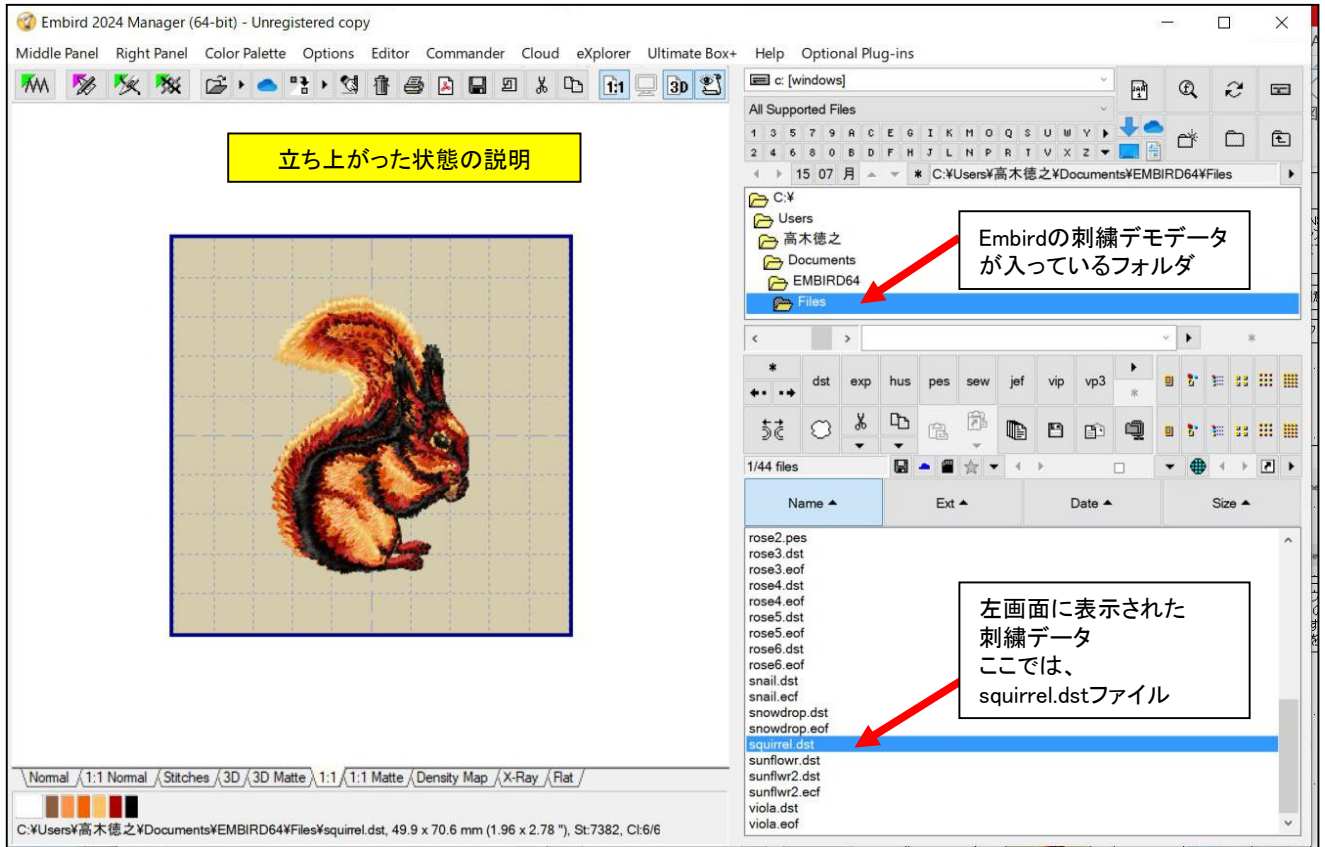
Embird 2024 Manager (64-bit) - Unregistered copy

Middle Panel Right Panel Color Palette Options Editor Commander Cloud eXplorer Ultimate Box+ Help Optional Plug-ins

1:1 3D

立ち上がった状態の説明

c: [windows]

All Supported Files

1 3 5 7 9 A C E G I K M O Q S U W Y
2 4 6 8 0 B D F H J L N P R T V X Z

15 07 月 * C:¥Users¥高木徳之¥Documents¥EMBIRD64¥Files

C:¥
Users
高木徳之
Documents
EMBIRD64
Files

Embirdの刺繍デモデータが入っているフォルダ

dst exp hus pes sew jef vip vp3

1/44 files

Name Ext Date Size

rose2.pes
rose3.dst
rose3.eof
rose4.dst
rose4.eof
rose5.dst
rose5.eof
rose6.dst
rose6.eof
snail.dst
snail.ecf
snowdrop.dst
snowdrop.eof
squirrel.dst
sunflowr.dst
sunflwr2.dst
sunflwr2.ecf
viola.dst
viola.eof

左画面に表示された
刺繍データ
ここでは、
squirrel.dstファイル

Normal 1:1 Normal Stitches 3D 3D Matte 1:1 1:1 Matte Density Map X-Ray Flat

C:¥Users¥高木徳之¥Documents¥EMBIRD64¥Files¥squirrel.dst, 49.9 x 70.6 mm (1.96 x 2.78 "), St:7382, Cl:6/6